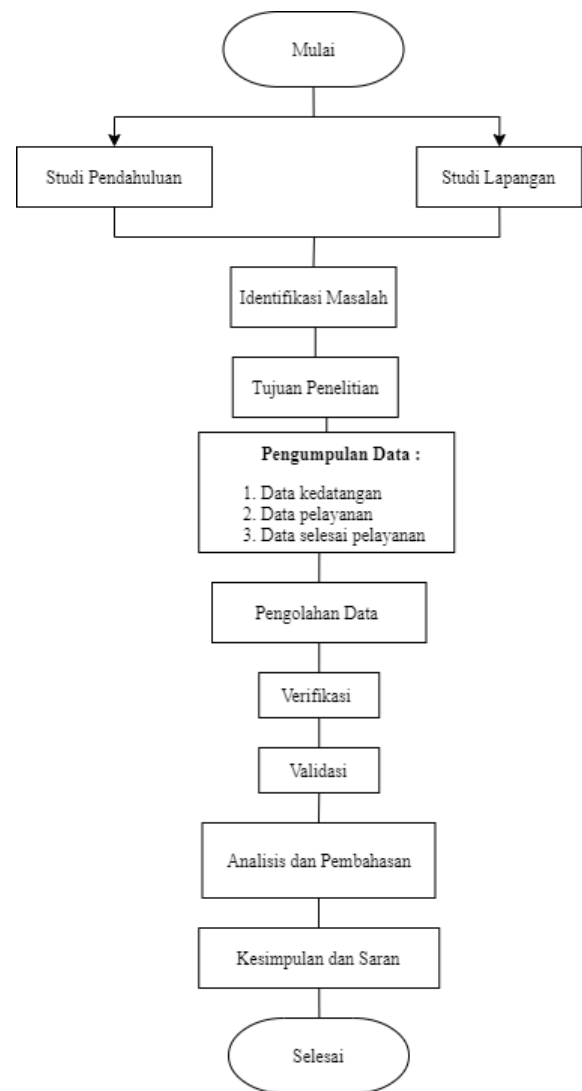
Mulai

Studi Pendahuluan

Studi Lapangan

Identifikasi Masalah

Tujuan Penelitian

**Pengumpulan Data :**

1. Data kedatangan
2. Data pelayanan
3. Data selesai pelayanan

Pengolahan Data

Verifikasi

Validasi

Analisis dan Pembahasan

Kesimpulan dan Saran

Selesai